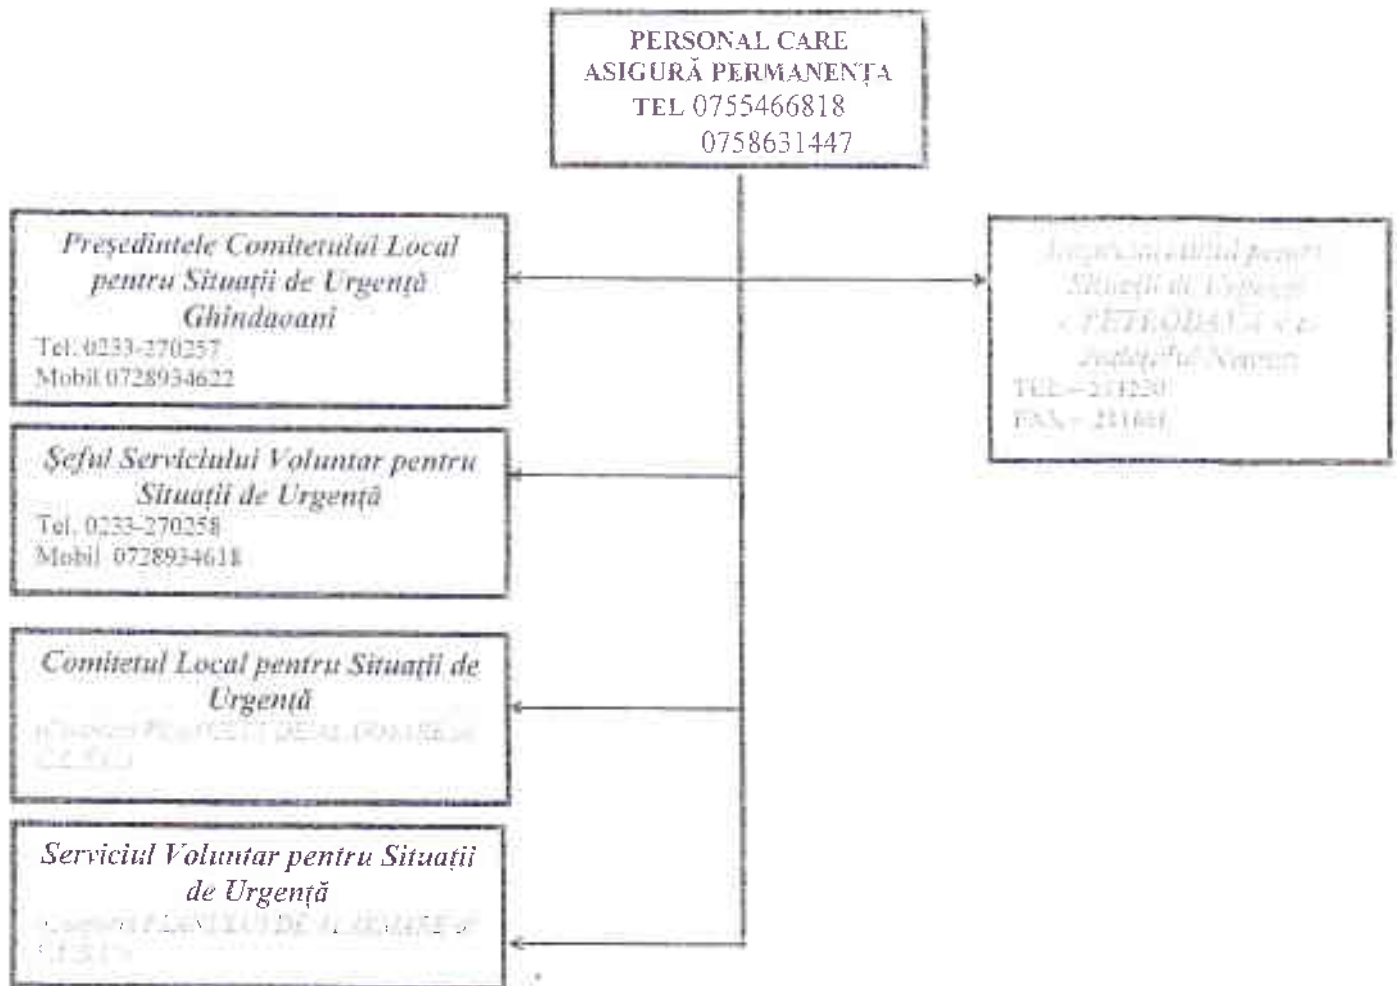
PERSONAL CARE ASIGURĂ PERMANENȚA
TEL 0755466818
0758631447

Președintele Comitetului Local pentru Situații de Urgență Ghindaoani
Tel. 0233-270257
Mobil 0728934622

Șeful Serviciului Voluntar pentru Situații de Urgență
Tel. 0233-270258
Mobil 0728934618

Comitetul Local pentru Situații de Urgență
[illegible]

Serviciul Voluntar pentru Situații de Urgență
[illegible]

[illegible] Situații de Urgență „PETRODAVA" a Județului Neamț
TEL – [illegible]
FAX – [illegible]